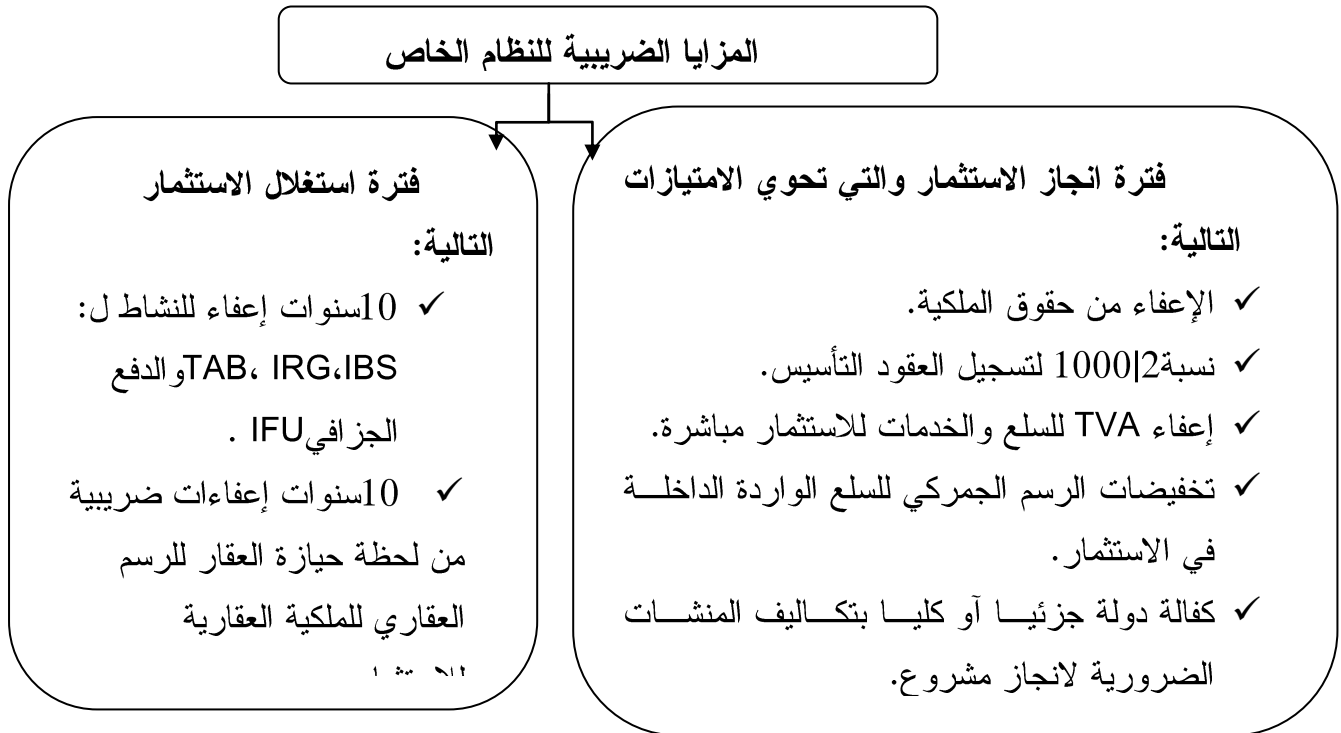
المزايا الضريبية للنظام الخاص

فترة انجاز الاستثمار والتي تحوي الامتيازات التالية:
✓ الإعفاء من حقوق الملكية.
✓ نسبة2|1000 لتسجيل العقود التأسيس.
✓ إعفاء TVA للسلع والخدمات للاستثمار مباشرة.
✓ تخفيضات الرسم الجمركي للسلع الواردة الداخلة في الاستثمار.
✓ كفالة دولة جزئيا آو كليا بتكاليف المنشات الضرورية لانجاز مشروع.

فترة استغلال الاستثمار التالية:
✓ 10سنوات إعفاء للنشاط ل: IBS،IRG، TABوالدفع الجزافيIFU .
✓ 10سنوات إعفاءات ضريبية من لحظة حيازة العقار للرسم العقاري للملكية العقارية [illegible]